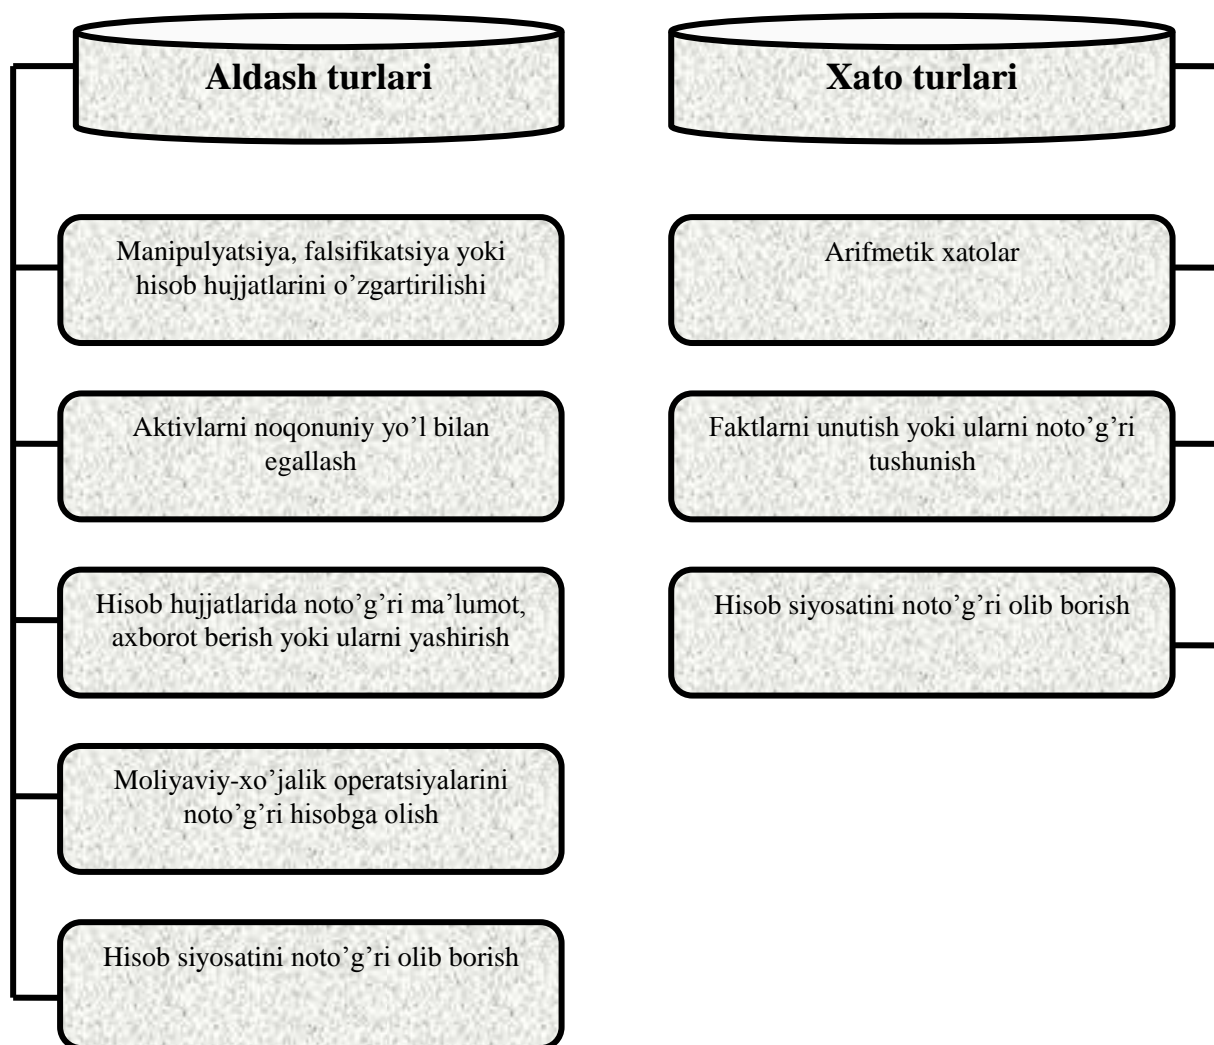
Aldash turlari

Manipulyatsiya, falsifikatsiya yoki hisob hujjatlarini o'zgartirilishi

Aktivlarni noqonuniy yo'l bilan egallash

Hisob hujjatlarida noto'g'ri ma'lumot, axborot berish yoki ularni yashirish

Moliyaviy-xo'jalik operatsiyalarini noto'g'ri hisobga olish

Hisob siyosatini noto'g'ri olib borish

Xato turlari

Arifmetik xatolar

Faktlarni unutish yoki ularni noto'g'ri tushunish

Hisob siyosatini noto'g'ri olib borish